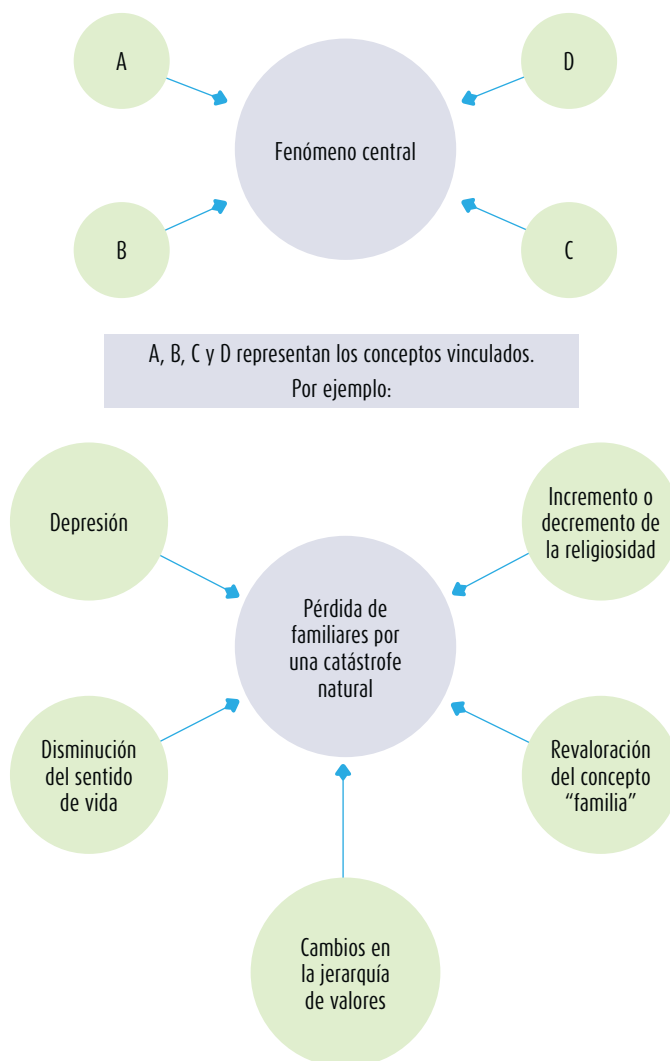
A

D

Fenómeno central

B

C

A, B, C y D representan los conceptos vinculados.
Por ejemplo:

Depresión

Incremento o decremento de la religiosidad

Pérdida de familiares por una catástrofe natural

Disminución del sentido de vida

Revaloración del concepto “familia”

Cambios en la jerarquía de valores